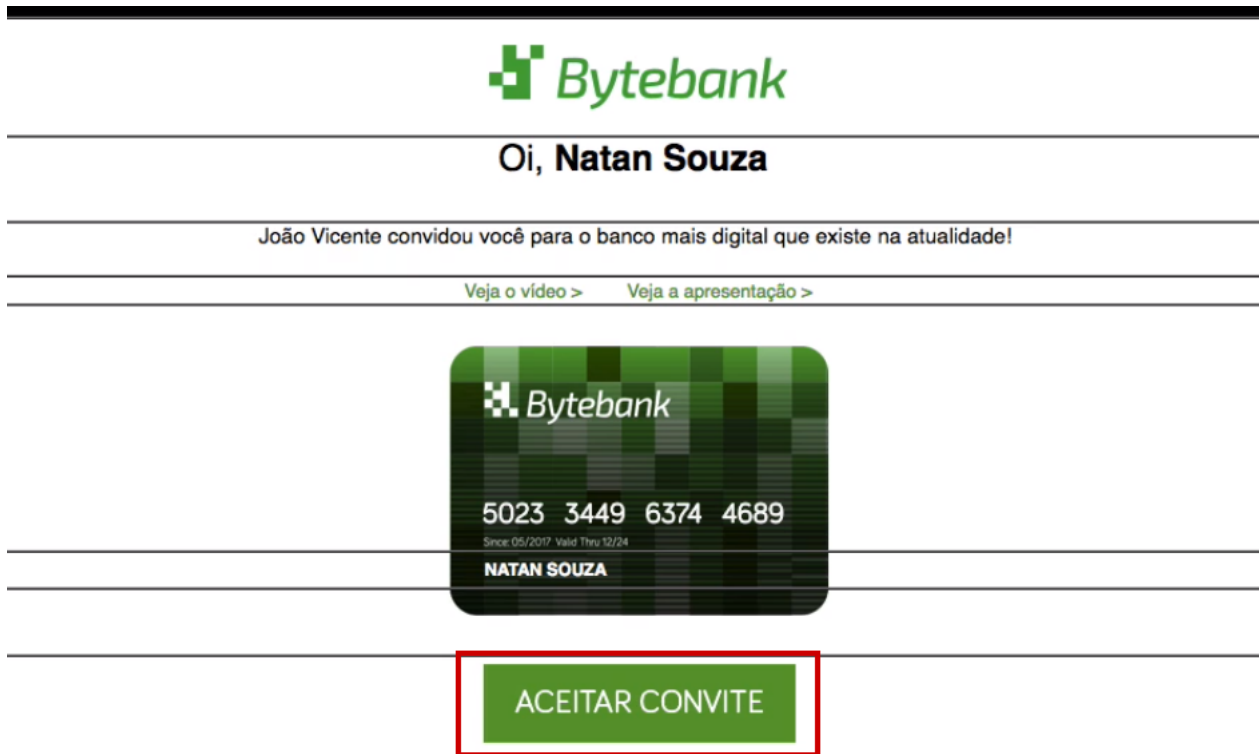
Bytebank

Oi, **Natan Souza**

João Vicente convidou você para o banco mais digital que existe na atualidade!

Veja o vídeo > Veja a apresentação >

Bytebank

5023 3449 6374 4689

Since: 05/2017 Valid Thru 12/24

NATAN SOUZA

ACEITAR CONVITE